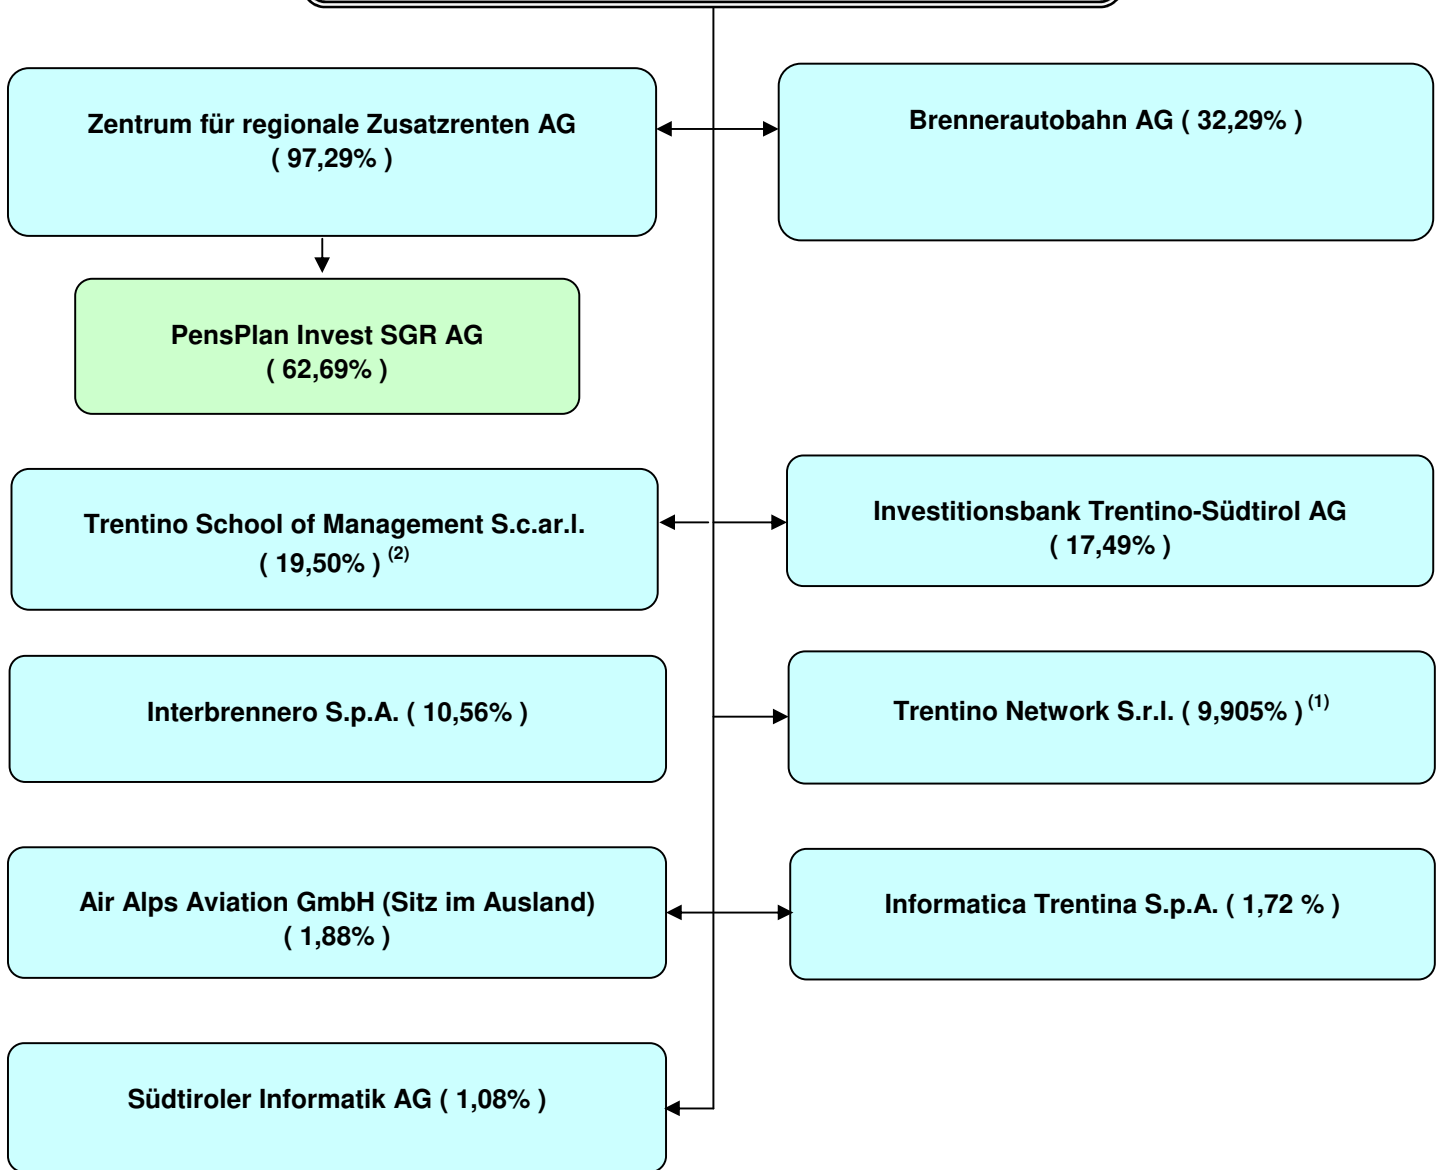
Zentrum für regionale Zusatzrenten AG
( 97,29% )

Brennerautobahn AG ( 32,29% )

PensPlan Invest SGR AG
( 62,69% )

Trentino School of Management S.c.ar.l.
( 19,50% ) $^{(2)}$

Investitionsbank Trentino-Südtirol AG
( 17,49% )

Interbrennero S.p.A. ( 10,56% )

Trentino Network S.r.l. ( 9,905% ) $^{(1)}$

Air Alps Aviation GmbH (Sitz im Ausland)
( 1,88% )

Informatica Trentina S.p.A. ( 1,72 % )

Südtiroler Informatik AG ( 1,08% )